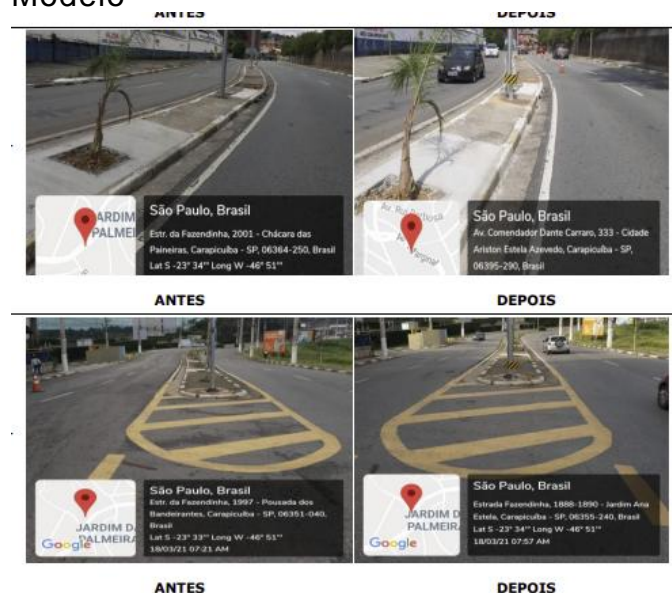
Modelo

ANTES

DEPOIS

JARDIM PALMEIRA

São Paulo, Brasil
Estr. da Fazendinha, 2001 - Chácara das Paineiras, Carapicuíba - SP, 06364-250, Brasil
Lat S -23° 34'' Long W -46° 51''

Av. Rui Barbosa

São Paulo, Brasil
Av. Comendador Dante Carraro, 333 - Cidade Ariston Estela Azevedo, Carapicuíba - SP, 06395-290, Brasil

ANTES

DEPOIS

JARDIM DA PALMEIRA

Google

São Paulo, Brasil
Estr. da Fazendinha, 1997 - Pousada dos Bandeirantes, Carapicuíba - SP, 06351-040, Brasil
Lat S -23° 33'' Long W -46° 51''
18/03/21 07:21 AM

JARDIM DA PALMEIRA

Google

São Paulo, Brasil
Estrada Fazendinha, 1888-1890 - Jardim Ana Estela, Carapicuíba - SP, 06355-240, Brasil
Lat S -23° 34'' Long W -46° 51''
18/03/21 07:57 AM

ANTES

DEPOIS